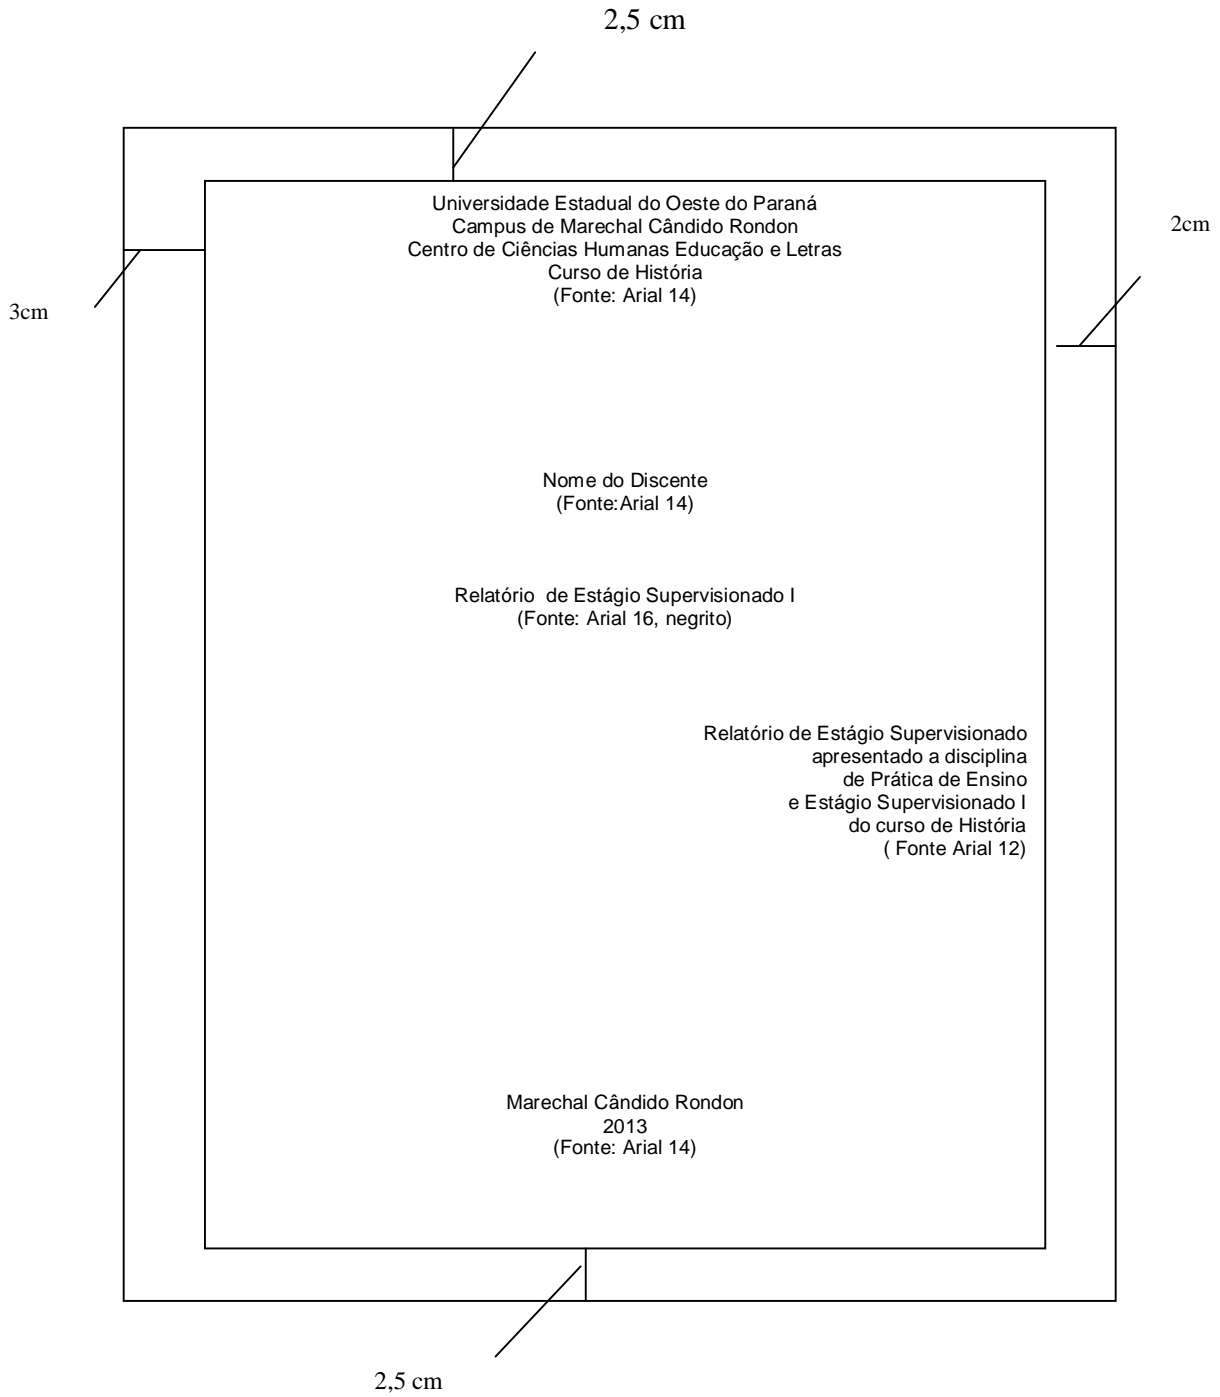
2,5 cm

2cm

3cm

Universidade Estadual do Oeste do Paraná
Campus de Marechal Cândido Rondon
Centro de Ciências Humanas Educação e Letras
Curso de História
(Fonte: Arial 14)

Nome do Discente
(Fonte:Arial 14)

Relatório de Estágio Supervisionado I
(Fonte: Arial 16, negrito)

Relatório de Estágio Supervisionado
apresentado a disciplina
de Prática de Ensino
e Estágio Supervisionado I
do curso de História
( Fonte Arial 12)

Marechal Cândido Rondon
2013
(Fonte: Arial 14)

2,5 cm